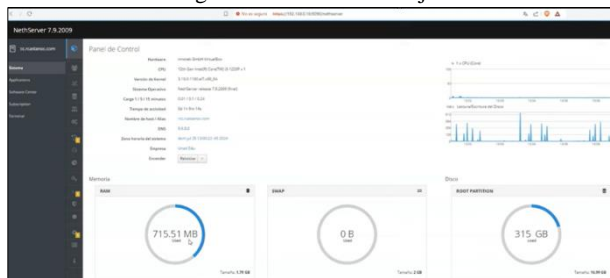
NethServer 7.9.2009

Panel de Control

Sistema
Applications
Software Center
Subscription
Terminal

Hardware
CPU
Versión de Kernel
Sistema Operativo
Carga 1 / 5 / 15 minutos
Tiempo de actividad
Nombre de host / Alias
DNS
Zona horaria del sistema
Empresa
Encender

Memoria
RAM
715.51 MB
Used
SWAP
0 B
Used
Disco
ROOT PARTITION
315 GB
Used